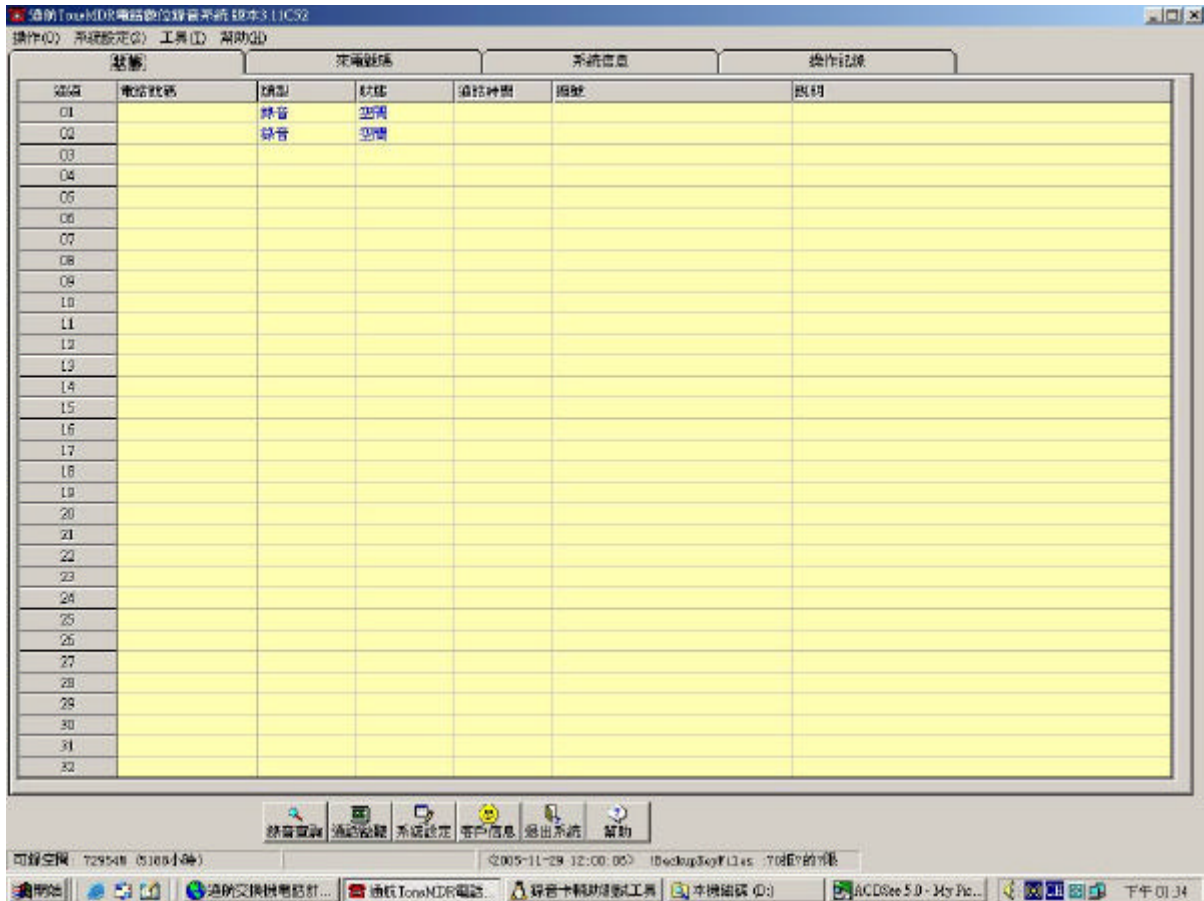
通航TonsMDR電話數位錄音系統 版本3.11C52

操作(O) 系統設定(S) 工具(T) 幫助(H)

| 監控 | 來電號碼 | 系統信息 | 操作記錄 |
|---|---|---|---|

| 通道 | 電話號碼 | 類型 | 狀態 | 通話時間 | 檔號 | 說明 |
|---|---|---|---|---|---|---|
| 01 | | 錄音 | 空閒 | | | |
| 02 | | 錄音 | 空閒 | | | |
| 03 | | | | | | |
| 04 | | | | | | |
| 05 | | | | | | |
| 06 | | | | | | |
| 07 | | | | | | |
| 08 | | | | | | |
| 09 | | | | | | |
| 10 | | | | | | |
| 11 | | | | | | |
| 12 | | | | | | |
| 13 | | | | | | |
| 14 | | | | | | |
| 15 | | | | | | |
| 16 | | | | | | |
| 17 | | | | | | |
| 18 | | | | | | |
| 19 | | | | | | |
| 20 | | | | | | |
| 21 | | | | | | |
| 22 | | | | | | |
| 23 | | | | | | |
| 24 | | | | | | |
| 25 | | | | | | |
| 26 | | | | | | |
| 27 | | | | | | |
| 28 | | | | | | |
| 29 | | | | | | |
| 30 | | | | | | |
| 31 | | | | | | |
| 32 | | | | | | |

錄音查詢 通話監聽 系統設定 客戶信息 退出系統 幫助

可錄空間 729548 (5108小時) (2005-11-29 12:00:05) (BackupKeyFiles 70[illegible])

開始 | 通航交換機電話計... | 通航TonsMDR電話... | 錄音卡轉錄測試工具 | 本機磁碟 (D:) | ACDSee 5.0 - My Pic... | 下午 01:34